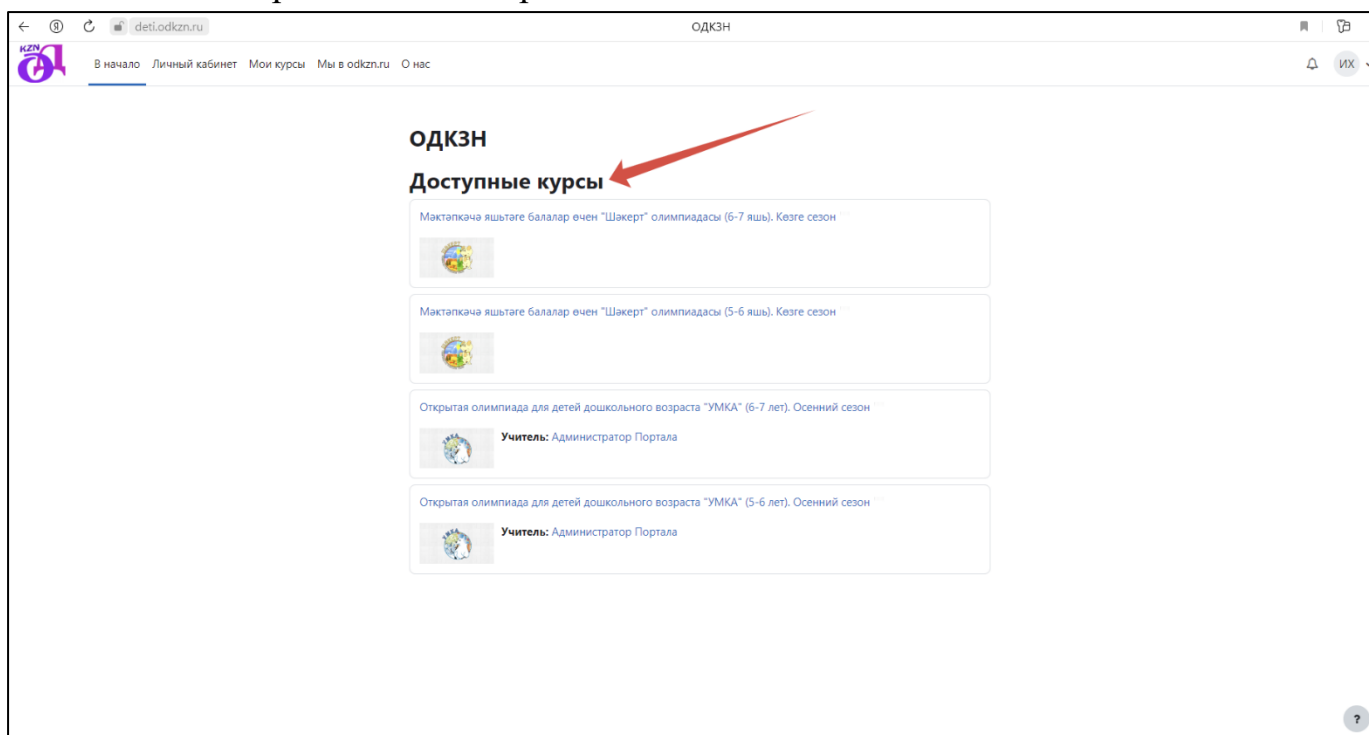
deti.odkzn.ru ОДКЗН

KZN

В начало Личный кабинет Мои курсы Мы в odkzn.ru О нас

ИХ

ОДКЗН

Доступные курсы

Мәктәпкәчә яшьтәге балалар өчен "Шәкерт" олимпиадасы (6-7 яшь). Көзге сезон

Мәктәпкәчә яшьтәге балалар өчен "Шәкерт" олимпиадасы (5-6 яшь). Көзге сезон

Открытая олимпиада для детей дошкольного возраста "УМКА" (6-7 лет). Осенний сезон

Учитель: Администратор Портала

Открытая олимпиада для детей дошкольного возраста "УМКА" (5-6 лет). Осенний сезон

Учитель: Администратор Портала

?